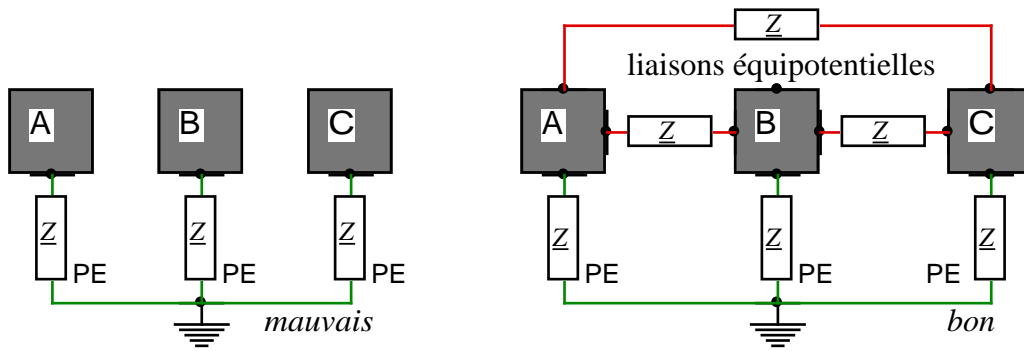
A
B
C
$\underline{Z}$
PE
$\underline{Z}$
PE
$\underline{Z}$
PE
mauvais

$\underline{Z}$
liaisons équipotentielles
A
$\underline{Z}$
B
$\underline{Z}$
C
$\underline{Z}$
PE
$\underline{Z}$
PE
PE
$\underline{Z}$
bon